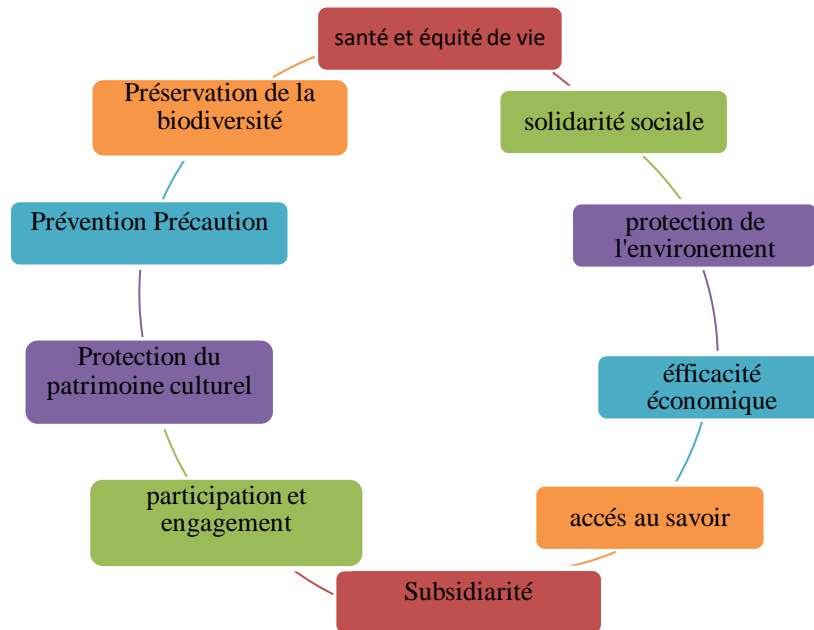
santé et équité de vie

solidarité sociale

protection de l'environement

éfficacité économique

accés au savoir

Subsidiarité

participation et engagement

Protection du patrimoine culturel

Prévention Précaution

Préservation de la biodiversité